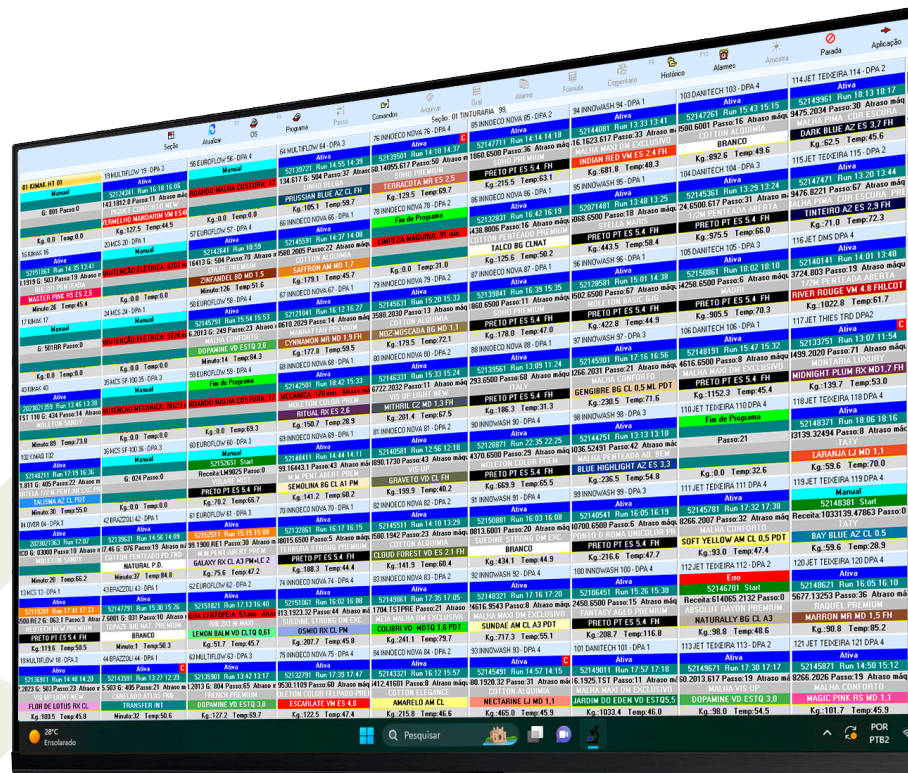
Seção Atualizar OS Programa Passo Comandos Seção: 01 TINTURARIA 99 Arquivar Graf Alarme Fórmula Cronômetro Histórico Alarmes Amostra Parada Aplicação

114 JET TEIXEIRA 114 - DPA 2
Ativa
52149961 Run 18:13 18:17
9475.2034 Passo:30 Atraso máq
DARK BLUE AZ ES 5.4 FH
Kg.:62.5 Temp:45.6
115 JET TEIXEIRA 115 - DPA 2
Ativa
52147471 Run 13:20 13:44
9476.8221 Passo:27 Atraso máq
TINTEIRO AZ ES 4.4 FH
Kg.:71.0 Temp:72.3
116 JET DMS DPA 4
Ativa
52140141 Run 14:01 13:48
3724.803 Passo:19 Atraso máq
RIVER ROUGE VM 4.8 FHLCOT
Kg.:1022.8 Temp:61.7
117 JET THIES TRD DPA 2
Ativa
52133751 Run 13:07 11:54
1499.2020 Passo:71 Atraso máq
MIDNIGHT PLUM RX MD1,7 FH
Kg.:139.7 Temp:53.0
118 JET TEIXEIRA 118 DPA 4
Ativa
52148371 Run 18:06 18:16
13139.32434 Passo:18 Atraso máq
TATY
LARANJA LJ MD 1,1
Kg.:59.6 Temp:70.0
119 JET TEIXEIRA 119 DPA 4
Manual
52148301 Start
Receita:1033139.47863 Passo:0
TATY
BAY BLUE AZ CL 0,5
Kg.:59.6 Temp:28.9
120 JET TEIXEIRA 120 DPA 4
Ativa
52148621 Run 16:05 16:10
5677.13253 Passo:36 Atraso máq
RAQUEL PREMIUM
MARRON MR MD 1.5 FH
Kg.:90.8 Temp:85.2
121 JET TEIXEIRA 121 DPA 4
Ativa
52145871 Run 14:50 15:12
8266.2026 Passo:19 Atraso máq
MALHA CONFORTO
MAGIC PINK RS MD 1.1
Kg.:101.7 Temp:45.9

103 DANITECH 103 - DPA 4
Ativa
52147261 Run 15:43 15:15
3580.6001 Passo:16 Atraso máq
COTTON ALQUIMIA
BRANCO
Kg.:892.6 Temp:49.6
104 DANITECH 104 - DPA 3
Ativa
52145361 Run 13:29 13:24
24.6500.617 Passo:31 Atraso máq
PRETO PT ES 5.4 FH
Kg.:975.5 Temp:66.0
105 DANITECH 105 - DPA 3
Ativa
52150861 Run 18:02 18:10
4258.6500 Passo:6 Atraso máq
PRETO PT ES 5.4 FH
Kg.:905.5 Temp:70.3
106 DANITECH 106 - DPA 1
Ativa
52148191 Run 15:47 15:32
4616.6500 Passo:3 Atraso máq
MALHA MAXI DM EXCLUSIVO
Kg.:1152.3 Temp:45.4
110 JET TEIXEIRA 110 DPA 4
Fim de Programa
Passo:21
Kg.:0.0 Temp:32.6
111 JET TEIXEIRA 111 DPA 4
Ativa
52145781 Run 17:32 17:38
8266.2007 Passo:42 Atraso máq
SOFT YELLOW AM CL 0,5 PDT
Kg.:93.0 Temp:47.4
112 JET TEIXEIRA 112 DPA 4
Erro
52146701 Start
Receita:614065.2132 Passo:0
ABSOLUT RAYON PREMIUM
NATURALLY BG CL A3
Kg.:98.8 Temp:48.6
113 JET TEIXEIRA 113 - DPA 2
Ativa
52149671 Run 17:30 17:17
20.2013.617 Passo:19 Atraso máq
MALHA VIS UP
DOPAMINE VD ESTQ 3.0
Kg.:98.0 Temp:54.5

94 INNOWASH 94 - DPA 1
Ativa
52144081 Run 13:33 13:41
16.1623.617 Passo:33 Atraso máq
MALHA MAXI DM EXCLUSIVO
INDIAN RED VM ES 2.4 FH
Kg.:681.8 Temp:48.3
95 INNOWASH 95 - DPA 1
Ativa
52071481 Run 13:48 13:25
4068.6500 Passo:18 Atraso máq
PRETO PT ES 5.4 FH
Kg.:443.5 Temp:58.4
96 INNOWASH 96 - DPA 1
Ativa
52128581 Run 15:01 14:38
1502.6500 Passo:27 Atraso máq
MOLETON BASIC BJC
PRETO PT ES 5.4 FH
Kg.:422.8 Temp:44.9
97 INNOWASH 97 - DPA 3
Ativa
52145301 Run 17:16 16:56
1266.2031 Passo:21 Atraso máq
MALHA CONFORTO
GENGIBRE BG CL 0,5 ML PDT
Kg.:230.5 Temp:71.6
98 INNOWASH 98 - DPA 3
Ativa
52144751 Run 13:13 13:10
4036.52451 Passo:42 Atraso máq
MALHA PENTEADA AB. PREM
BLUE HIGHLIGHT AZ ES 3.3
Kg.:236.5 Temp:54.8
99 INNOWASH 99 - DPA 3
Ativa
52140541 Run 16:05 16:19
10700.6500 Passo:6 Atraso máq
PONTO ROMA UNICOLOR PR
PRETO PT ES 5.4 FH
Kg.:216.6 Temp:47.7
100 INNOWASH 100 - DPA 4
Ativa
52146451 Run 15:26 15:30
2450.6500 Passo:15 Atraso máq
FANTASY AGED PREMIUM
PRETO PT ES 5.4 FH
Kg.:208.7 Temp:116.8
101 DANITECH 101 - DPA 1
Ativa
52149011 Run 17:57 17:18
6.1925.1ST Passo:11 Atraso máq
MALHA MAXI DM EXCLUSIVO
JARDIM DO EDEN VD ESTQ5,5
Kg.:1033.4 Temp:46.0

77 INNOWASH 77 - DPA 3
Ativa
52144711 Run 14:14 14:18
1860.6500 Passo:20 Atraso máq
SOHO PREMIUM
PRETO PT ES 5.4 FH
Kg.:215.6 Temp:63.1
Ativa
52132831 Run 16:42 16:19
5438.8006 Passo:16 Atraso máq
COTTON PENTEADO PREMIUM
TALCO BG CLNAT
Kg.:125.6 Temp:50.2
Kg.:0.0 Temp:31.0
87 INNOWASH 87 - DPA 2
Ativa
52139841 Run 16:39 15:35
0606.6500 Passo:34 Atraso máq
SOHO PREMIUM
PRETO PT ES 5.4 FH
Kg.:178.0 Temp:47.0
88 INNOWASH 88 - DPA 1
Ativa
52145001 Run 13:09 11:24
293.6500 Passo:60 Atraso máq
ITALY
PRETO PT ES 5.4 FH
Kg.:186.3 Temp:31.3
90 INNOWASH 90 - DPA 4
Ativa
52128871 Run 22:35 22:25
4370.6500 Passo:29 Atraso máq
PRETO PT ES 5.4 FH
Kg.:669.9 Temp:65.5
91 INNOWASH 91 - DPA 4
Ativa
52150881 Run 16:03 16:08
10013.6001 Passo:20 Atraso máq
SUEDINE STRONG DM EXC
BRANCO
Kg.:434.1 Temp:44.9
92 INNOWASH 92 - DPA 4
Ativa
52148321 Run 17:16 17:20
14616.9543 Passo:8 Atraso máq
MALHA MAXI DM EXCLUSIVO
SUNDAE AM CL A3 PDT
Kg.:241.1 Temp:79.7
93 INNOWASH 93 - DPA 4
Ativa
52145491 Run 14:57 14:15
80.1920.32 Passo:21 Atraso máq
COTTON ALQUIMIA
NECTARINE LJ MD 1,1
Kg.:465.0 Temp:45.9

76 INNODECO NOVA 76 - DPA 2
Ativa
52139501 Run 14:10 14:37
60.14055.617 Passo:30 Atraso máq
SOHO PREMIUM
TERRACOTA MR ES 2,5 FH
Kg.:129.5 Temp:69.7
Fim de Programa
LIMPEZA MAQUINA 91 min
Kg.:0.0 Temp:31.0
79 INNODECO NOVA 79 - DPA 2
Ativa
52145631 Run 15:20 15:33
6722.2032 Passo:11 Atraso máq
NOZ-MOSCADA BG MD 1,1
Kg.:179.5 Temp:72.1
80 INNODECO NOVA 80 - DPA 2
Ativa
52146331 Run 13:34 13:24
6722.2032 Passo:11 Atraso máq
MITRIL CZ MD 1,3 FH
Kg.:201.4 Temp:67.5
81 INNODECO NOVA 81 - DPA 2
Ativa
52140581 Run 12:56 12:18
4890.1730 Passo:43 Atraso máq
VIS UP
GRAVETO VD CL FH
Kg.:199.9 Temp:40.2
82 INNODECO NOVA 82 - DPA 4
Ativa
52145511 Run 14:10 13:29
0013.6001 Passo:20 Atraso máq
MOLETON BASIC BJC
CLOUD FOREST VD ES 2.1 FH
Kg.:141.9 Temp:60.4
83 INNODECO NOVA 83 - DPA 4
Ativa
52149861 Run 17:35 17:05
1704.1STPRE Passo:21 Atraso máq
MEIA MALHA DM EXCLUSIVO
COLIBRI VD MD 1,1 FH
Kg.:241.9 Temp:79.2
84 INNODECO NOVA 84 - DPA 4
Ativa
52143321 Run 16:12 15:57
414.41601 Passo:15 Atraso máq
COTTON ELEGANCE
AMARELO AM CL
Kg.:215.8 Temp:46.6

64 MULTIFLOW 64 - DPA 3
Ativa
52139721 Run 14:55 14:39
134.617 6: 504 Passo:20 Atraso máq
LIMBO BS
PRUSSIAN BLUE AZ CL FH
Kg.:105.1 Temp:59.7
Ativa
52145591 Run 14:37 14:08
9580.2065 Passo:22 Atraso máq
COTTON ALQUIMIA
SAFFRON AM MD 1,7
Kg.:179.1 Temp:45.7
67 INNODECO NOVA 67 - DPA 1
Ativa
52121041 Run 16:12 16:27
0610.2029 Passo:14 Atraso máq
MANHATTAN PREMIUM
CYNNAMON MR MD 1,3 FH
Kg.:177.8 Temp:59.5
68 INNODECO NOVA 68 - DPA 1
Ativa
52143501 Run 18:42 15:33
MECANICA 111 min
RITUAL RX ES 2,6
Kg.:150.7 Temp:28.9
69 INNODECO NOVA 69 - DPA 1
Ativa
52146411 Run 14:44 14:11
99.16443.1 Passo:24 Atraso máq
W.M. PENTEADO AB. PREM
SEMOLINA BG CL A1 PM
Kg.:141.2 Temp:60.2
70 INNODECO NOVA 70 - DPA 1
Ativa
52132861 Run 16:17 16:15
8015.6500 Passo:5 Atraso máq
COTTON STRONG PREMIUM
PRETO PT ES 5.4 FH
Kg.:188.3 Temp:44.4
74 INNODECO NOVA 74 - DPA 1
Ativa
52151051 Run 16:02 16:00
313.1923.32 Passo:24 Atraso máq
SUEDINE STRONG DM EXC
OSMIO RX CL PM
Kg.:207.7 Temp:65.8
75 INNODECO NOVA 75 - DPA 4
Ativa
52132791 Run 17:29 17:07
1.2013.6 Passo:23 Atraso máq
COTTON COLOR FELPADO PRE
ESCARLATE VM ES 4,8
Kg.:122.5 Temp:47.4

56 EUROFLOW 56 - DPA 4
Manual
DOURADO MAÇA COSTURA 12
Kg.:0.0 Temp:0.0
57 EUROFLOW 57 - DPA 4
Ativa
52146841 Run 10:59
16413 G: 504 Passo:70 Atraso máq
ZINFANDEL RX MD 1,5
Minuto:126 Temp:51.6
Ativa
52145791 Run 15:54 15:53
13.2013 G: 249 Passo:23 Atraso máq
MALHA CONFORTO
DOPAMINE VD ESTQ 3,0
Minuto:54 Temp:84.3
Fim de Programa
DOURADO MAÇA COSTURA 12
Kg.:0.0 Temp:69.3
60 EUROFLOW 60 - DPA 4
Ativa
52152631 Start
Receita:LM0025 Passo:0
VOLARE BASIC
PRETO PT ES 5.4 FH
Kg.:78.2 Temp:66.7
61 EUROFLOW 61 - DPA 3
Ativa
52152511 Run 15:15 15:08
99.1900.RE1 Passo:20 Atraso máq
M.M. PENTE. ABERT. PREM
GALAXY RX CL A3 PM+L C 2
Kg.:75.6 Temp:47.2
62 EUROFLOW 62 - DPA 3
Ativa
52151821 Run 17:13 16:40
CRU CONTOPERA 13 min
LEMON BALM VD CLTQ 0,61
Kg.:51.7 Temp:45.7
63 EUROFLOW 63 - DPA 3
Ativa
52153501 Run 13:42 13:17
7.6001 Passo:19 Atraso máq
FRENCH PREMIUM
TRANSFER INT
Kg.:127.2 Temp:89.7

19 MULTIFLOW 19 - DPA 3
Ativa
52124341 Run 16:10 16:06
143.1812.0 Passo:11 Atraso máq
COTTON CONFORT NEW
VERMELHO MANDARIM VM ES4
Kg.:127.5 Temp:44.5
20 HCS 20 - DPA 1
MANUTENÇÃO ELÉTRICA 972 m
24 HCS 24 - DPA 1
MANUTENÇÃO ELÉTRICA 974 m
35 HCS SF 100 35 - DPA 3
MANUTENÇÃO MECÂNICA 2623 m
36 HCS SF 100 36 - DPA 3
Manual
Receita: Passo:0
G: 024 Passo:0
42 BRAZZOLI 42 - DPA 1
Ativa
52136931 Run 14:56 14:09
17.46 G: 076 Passo:29 Atraso máq
NATURAL P.D.
Minuto:37 Temp:84.8
43 BRAZZOLI 43 - DPA 1
Ativa
52147791 Run 15:30 15:26
7.6001 G: 031 Passo:20 Atraso máq
TOPAZIO INTERLOCK PREMIUM
BRANCO
Minuto:1 Temp:50.3
44 BRAZZOLI 44 - DPA 1
Ativa
52148081 Run 13:37 12:29
5.503 G: 495 Passo:22 Atraso máq
CANELADO ATLAS FND
TRANSFER INT
Minuto:32 Temp:50.6

01 KIMAK HT 01
Manual
G: 001 Passo:0
Kg.:0.0 Temp:0.0
16 KIMAK 16
Ativa
52151061 Run 14:35 13:41
1.1919 G: 003 Passo:19 Atraso máq
BIG SOFT PENTEADA
MASTER PINK RS ES 2,5
Kg.:25.5 Temp:45.4
17 KIMAK 17
Manual
G: 501RR Passo:0
Kg.:0.0 Temp:0.0
40 KIMAK 40
Ativa
20230713159 Run 13:46 13:38
TST 110 G: 434 Passo:17 Atraso máq
MOLETON SANDY
Minuto:89 Temp:73.8
102 KIMAK 102
Ativa
52142471 Run 17:19 16:36
1.811 G: 405 Passo:22 Atraso máq
MALHA PENTEADA AB. PREM
TALISMA AZ CL PDT
Minuto:30 Temp:55.0
84 OVER 04 - DPA 3
Ativa
20230713801 Run 12:19 12:07
10.00007 Passo:10 Atraso máq
MOLETON SANDY
Minuto:20 Temp:66.2
13 HCS 13 - DPA 1
Ativa
52136031 Run 17:41 17:33
5500.RE2 G: 063.1 Passo:3 Atraso máq
MALHA MAXI DM EXCLUSIVO
PRETO PT ES 5.4 FH
Kg.:119.6 Temp:50.5
18 MULTIFLOW 18 - DPA 2
Ativa
52135531 Run 14:40 14:20
1.2023 G: 503 Passo:20 Atraso máq
MALHA PENTE COMFORT
FLOR DE LOTUS RX CL
Kg.:103.5 Temp:45.8

28°C Ensolarado Pesquisar POR PTB2